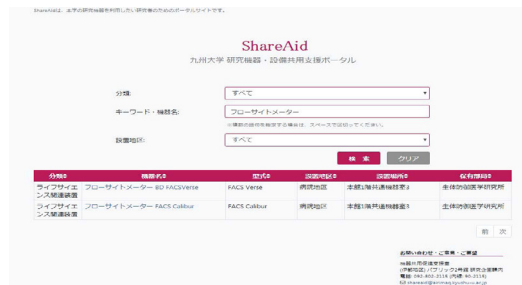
ShareAidは、本学の研究機器を利用したい研究者のためのポータルサイトです。

ShareAid
九州大学 研究機器・設備共用支援ポータル

分類: すべて

キーワード・機器名: フローサイトメーター

※複数の語句を検索する場合は、スペースで区切ってください。

設置地区: すべて

検索 クリア

| 分類 | 機器名 | 型式 | 設置地区 | 設置場所 | 保有部局 |
|---|---|---|---|---|---|
| ライフサイエンス関連装置 | フローサイトメーター BD FACSVerse | FACS Verse | 病院地区 | 主館1階共通機器室3 | 生体防御医学研究所 |
| ライフサイエンス関連装置 | フローサイトメーター FACS Calibur | FACS Calibur | 病院地区 | 主館1階共通機器室3 | 生体防御医学研究所 |

前 次

お問い合わせ・ご意見・ご要望
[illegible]
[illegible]
電話: 092-802-2116 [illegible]
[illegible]